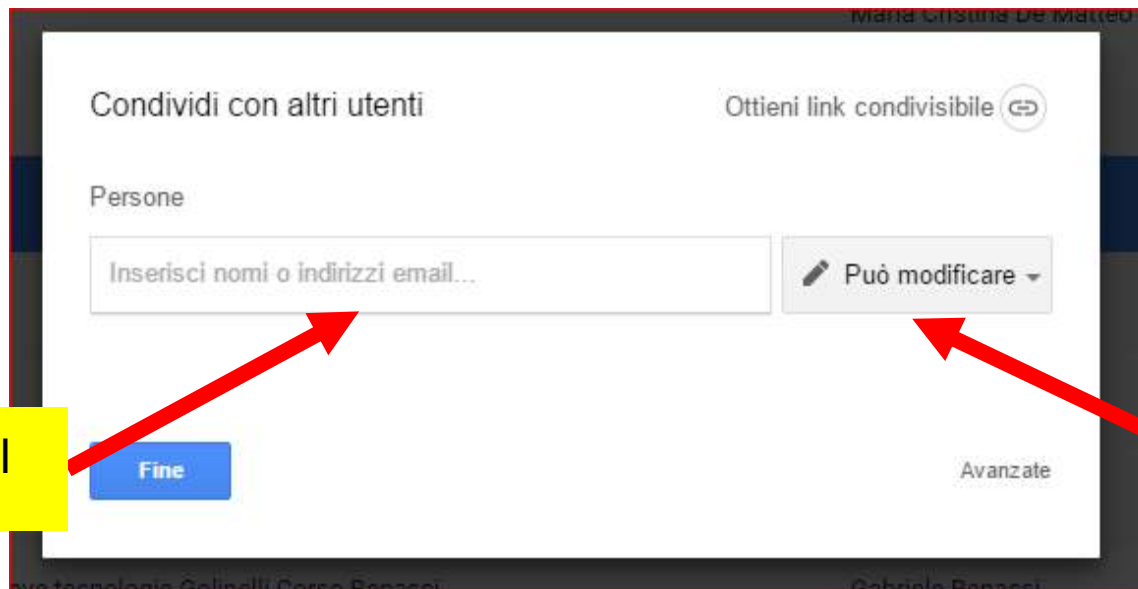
Maria Cristina De Matteo

Condividi con altri utenti

Ottieni link condivisibile

Persone

Inserisci nomi o indirizzi email...

Può modificare

l

Fine

Avanzate

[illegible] tecnologia Golinelli Corso Bonacci

Gabriele Bonacci